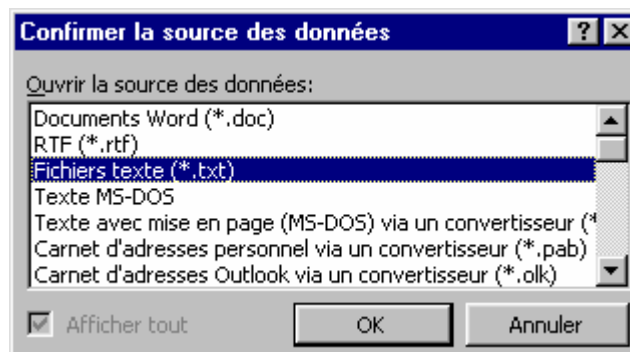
Confirmer la source des données

?

Ouvrir la source des données:

Documents Word (*.doc)
RTF (*.rtf)
Fichiers texte (*.txt)
Texte MS-DOS
Texte avec mise en page (MS-DOS) via un convertisseur (*
Carnet d'adresses personnel via un convertisseur (*.pab)
Carnet d'adresses Outlook via un convertisseur (*.olk)

Afficher tout

OK

Annuler